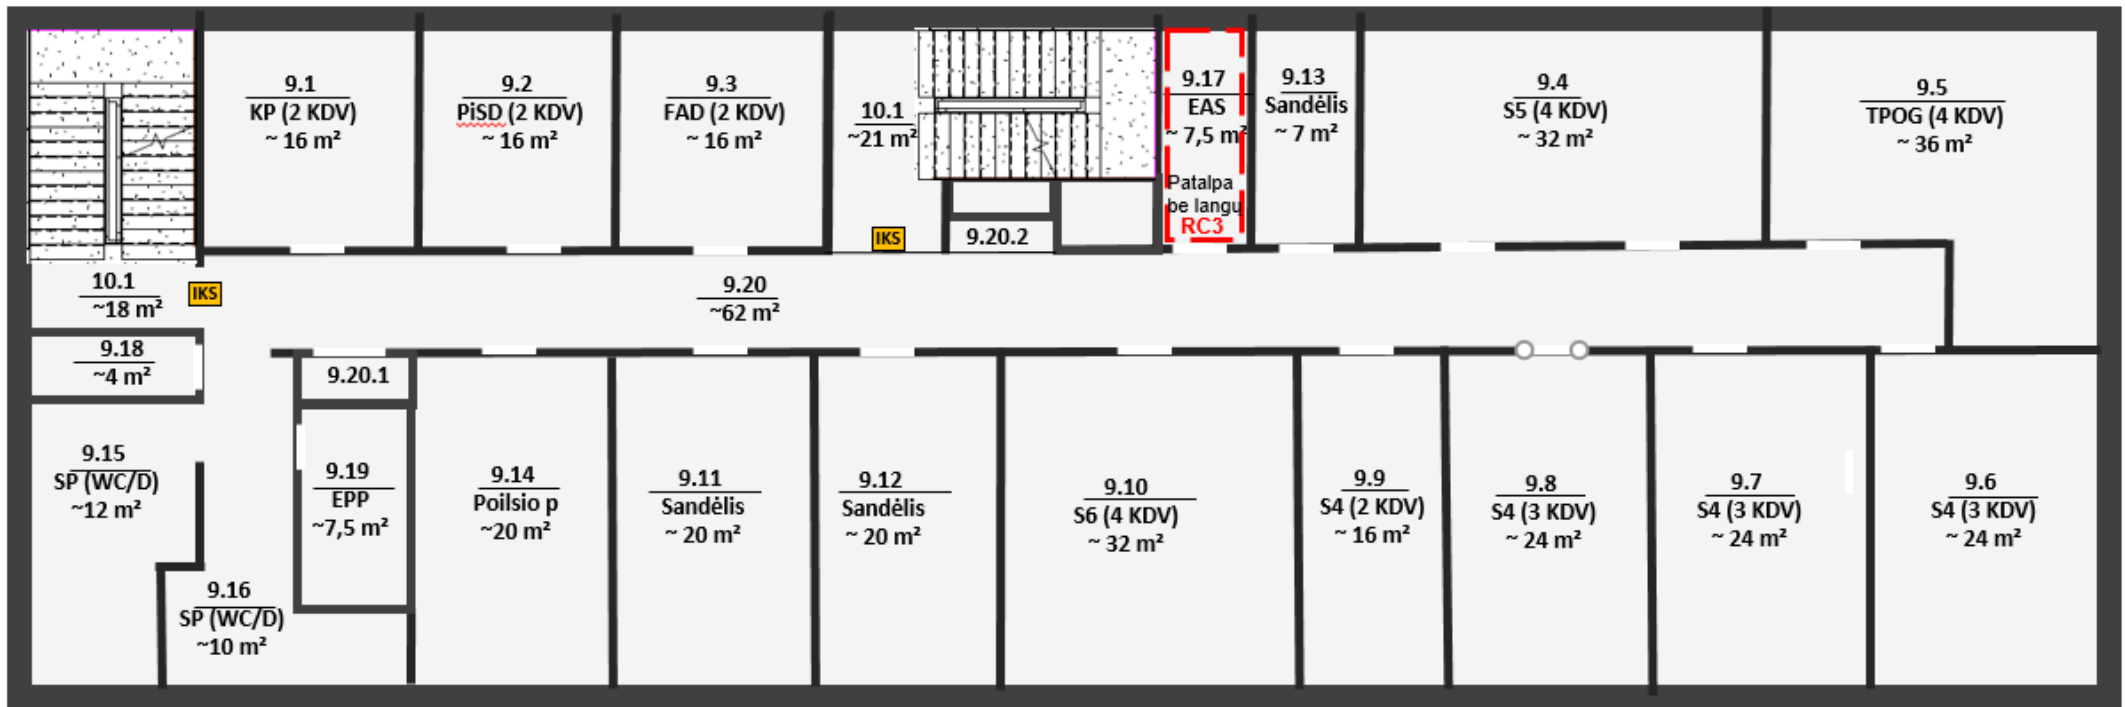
9.1
KP (2 KDV)
~ 16 m²

9.2
PiSD (2 KDV)
~ 16 m²

9.3
FAD (2 KDV)
~ 16 m²

10.1
~21 m²

9.17
EAS
~ 7,5 m²
Patalpa be langų
RC3

9.13
Sandėlis
~ 7 m²

9.4
S5 (4 KDV)
~ 32 m²

9.5
TPOG (4 KDV)
~ 36 m²

IKS

9.20.2

10.1
~18 m²

IKS

9.20
~62 m²

9.18
~4 m²

9.20.1

9.15
SP (WC/D)
~12 m²

9.19
EPP
~7,5 m²

9.14
Poilsio p
~20 m²

9.11
Sandėlis
~ 20 m²

9.12
Sandėlis
~ 20 m²

9.10
S6 (4 KDV)
~ 32 m²

9.9
S4 (2 KDV)
~ 16 m²

9.8
S4 (3 KDV)
~ 24 m²

9.7
S4 (3 KDV)
~ 24 m²

9.6
S4 (3 KDV)
~ 24 m²

9.16
SP (WC/D)
~10 m²